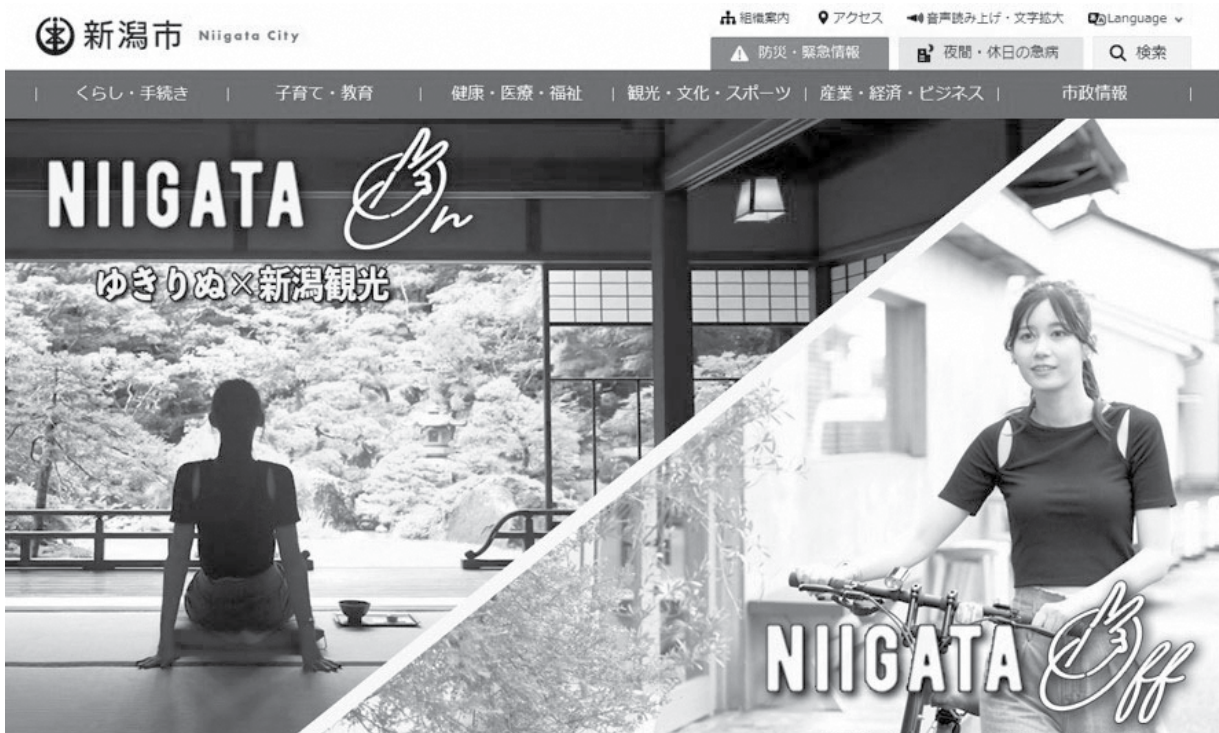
新潟市 Niigata City

組織案内 アクセス 音声読み上げ・文字拡大 Language

防災・緊急情報 夜間・休日の急病 検索

くらし・手続き | 子育て・教育 | 健康・医療・福祉 | 観光・文化・スポーツ | 産業・経済・ビジネス | 市政情報

NIIGATA On

ゆきりぬ×新潟観光

NIIGATA Off